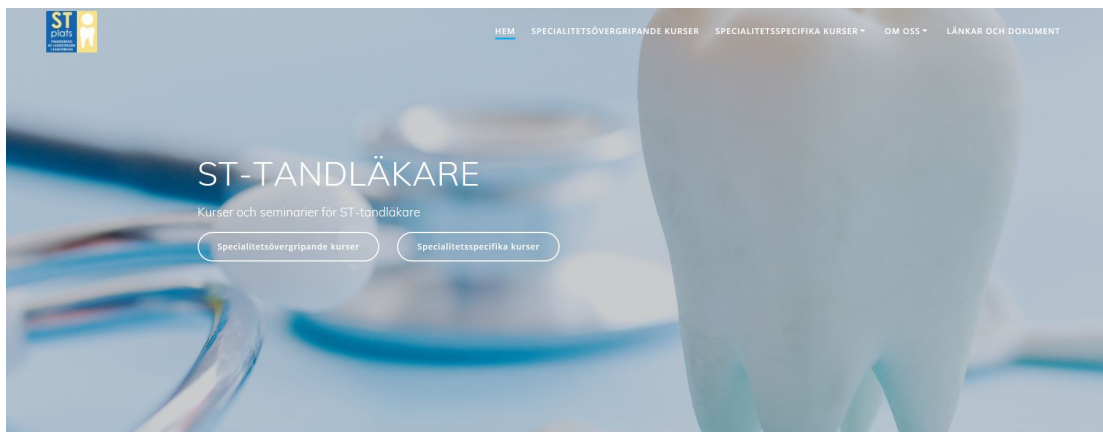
ST plats

HEM SPECIALITETSÖVERGRIPANDE KURSER SPECIALITETSSPECIFIKA KURSER OM OSS LÄNKAR OCH DOKUMENT

ST-TANDLÄKARE

Kurser och seminarier för ST-tandläkare

Specialitetsövergripande kurser

Specialitetsspecifika kurser